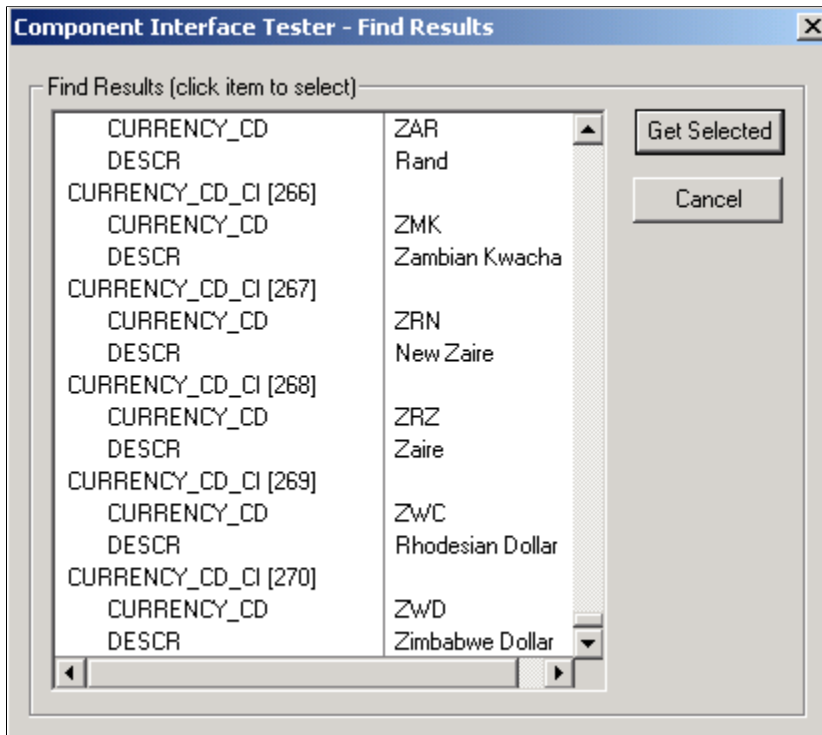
Component Interface Tester - Find Results

X

Find Results (click item to select)

| | |
|---|---|
| CURRENCY_CD | ZAR |
| DESCR | Rand |
| CURRENCY_CD_CI [266] | |
| CURRENCY_CD | ZMK |
| DESCR | Zambian Kwacha |
| CURRENCY_CD_CI [267] | |
| CURRENCY_CD | ZRN |
| DESCR | New Zaire |
| CURRENCY_CD_CI [268] | |
| CURRENCY_CD | ZRZ |
| DESCR | Zaire |
| CURRENCY_CD_CI [269] | |
| CURRENCY_CD | ZWC |
| DESCR | Rhodesian Dollar |
| CURRENCY_CD_CI [270] | |
| CURRENCY_CD | ZWD |
| DESCR | Zimbabwe Dollar |

Get Selected

Cancel